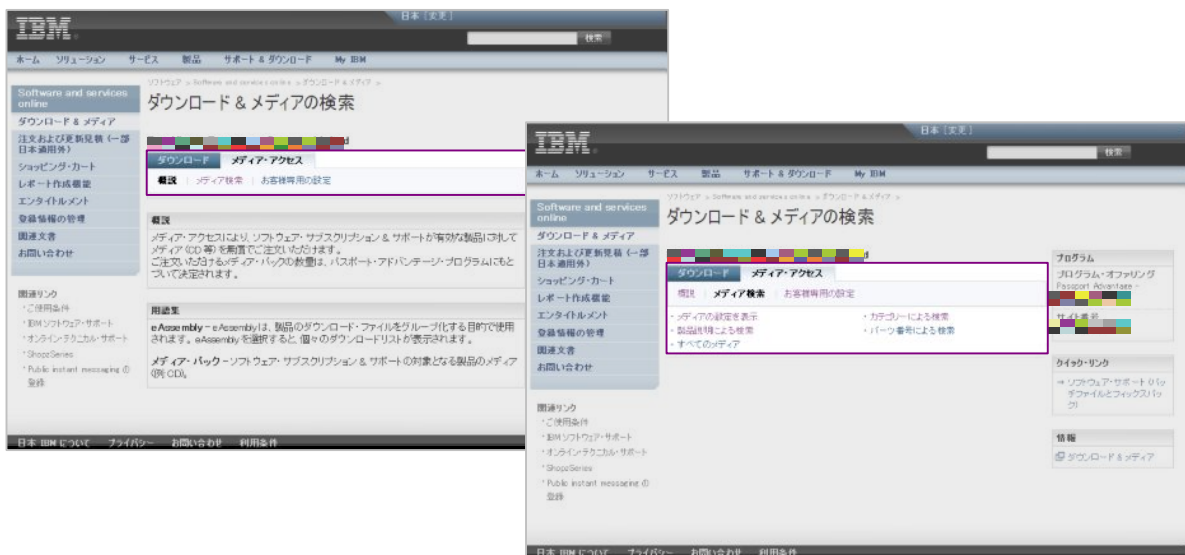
IBM
日本 [変更]
検索
ホーム ソリューション サービス 製品 サポート & ダウンロード My IBM
ソフトウェア > Software and services online > ダウンロード & メディア >
Software and services online
ダウンロード & メディア
注文および更新見積 (一部日本適用外)
ショッピング・カート
レポート作成機能
エンタイトルメント
登録情報の管理
関連文書
お問い合わせ
ダウンロード & メディアの検索
ダウンロード メディア・アクセス
概説 | メディア検索 | お客様専用の設定
概説
メディア・アクセスにより、ソフトウェア・サブスクリプション & サポートが有効な製品に対してメディア (CD 等) を簡潔でご注文いただけます。
ご注文いただけるメディア・パックの数量は、パスポート・アドバンテージ・プログラムにもとづいて決定されます。
用語集
eAssembly - eAssemblyは、製品のダウンロード・ファイルをグループ化する目的で使用されます。eAssemblyを選択すると、個々のダウンロードリストが表示されます。
メディア・パック - ソフトウェア・サブスクリプション & サポートの対象となる製品のメディア (例: CD)。
関連リンク
ご使用条件
IBM ソフトウェア・サポート
オンラインテクニカル・サポート
ShopzSeries
Public instant messaging の登録
日本 IBM について プライバシー お問い合わせ 利用条件

IBM
日本 [変更]
検索
ホーム ソリューション サービス 製品 サポート & ダウンロード My IBM
ソフトウェア > Software and services online > ダウンロード & メディア >
Software and services online
ダウンロード & メディア
注文および更新見積 (一部日本適用外)
ショッピング・カート
レポート作成機能
エンタイトルメント
登録情報の管理
関連文書
お問い合わせ
ダウンロード & メディアの検索
ダウンロード メディア・アクセス
概説 | メディア検索 | お客様専用の設定
メディアの設定を表示
製品説明による検索
すべてのメディア
カテゴリーによる検索
パーツ番号による検索
プログラム
プログラム・オファリング
Passport Advantage -
サイト番号
クイック・リンク
ソフトウェア・サポート (パッチファイルとフィックスパック)
情報
ダウンロード & メディア
関連リンク
ご使用条件
IBM ソフトウェア・サポート
オンラインテクニカル・サポート
ShopzSeries
Public instant messaging の登録
日本 IBM について プライバシー お問い合わせ 利用条件